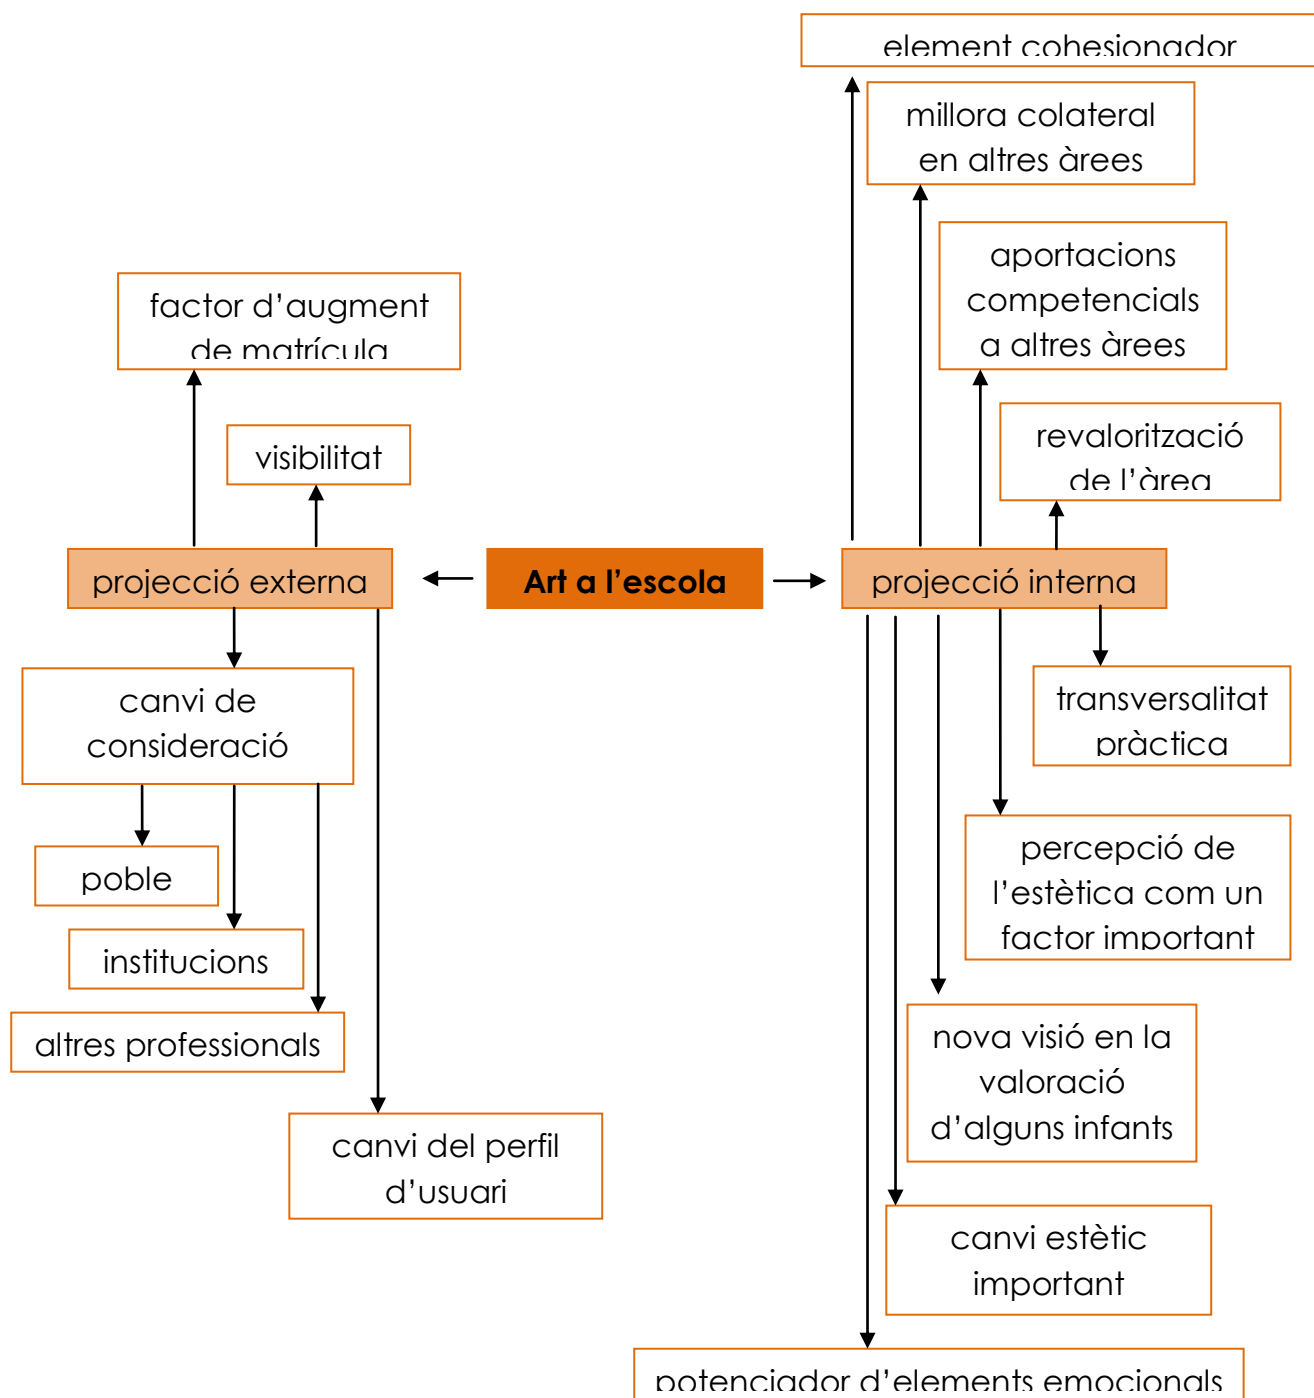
element cohesionador

millora colateral en altres àrees

aportacions competencials a altres àrees

revalorització de l'àrea

factor d'augment de matrícula

visibilitat

projecció externa

**Art a l'escola**

projecció interna

canvi de consideració

poble

institucions

altres professionals

canvi del perfil d'usuari

transversalitat pràctica

percepció de l'estètica com un factor important

nova visió en la valoració d'alguns infants

canvi estètic important

potenciador d'elements emocionals